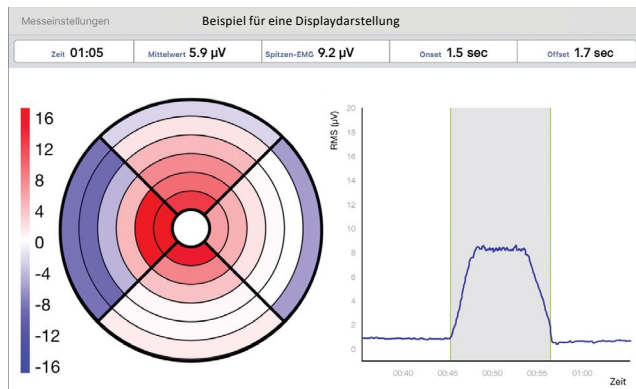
Messeinstellungen Beispiel für eine Displaydarstellung

Zeit 01:05 | Mittelwert 5.9 µV | Spitzen-EMG 9.2 µV | Onset 1.5 sec | Offset 1.7 sec

16
12
8
4
0
-4
-8
-12
-16

RMS (µV)
20
18
16
14
12
10
8
6
4
2
0
00:40 00:45 00:50 00:55 01:00
Zeit